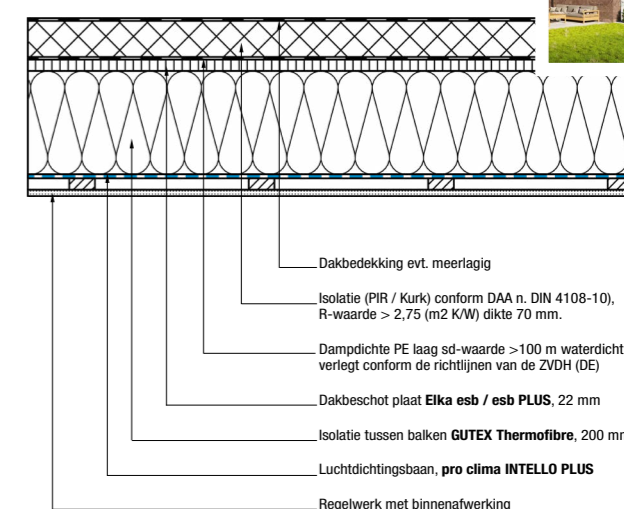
Dakbedekking evt. meerlagig

Isolatie (PIR / Kurk) conform DAA n. DIN 4108-10), R-waarde > 2,75 (m2 K/W) dikte 70 mm.

Dampdichte PE laag sd-waarde >100 m waterdicht verlegt conform de richtlijnen van de ZVDH (DE)

Dakbeschot plaat **Elka esb / esb PLUS**, 22 mm

Isolatie tussen balken **GUTEX Thermofibre**, 200 mm

Luchtdichtingsbaan, **pro clima INTELLO PLUS**

Regelwerk met binnenafwerking